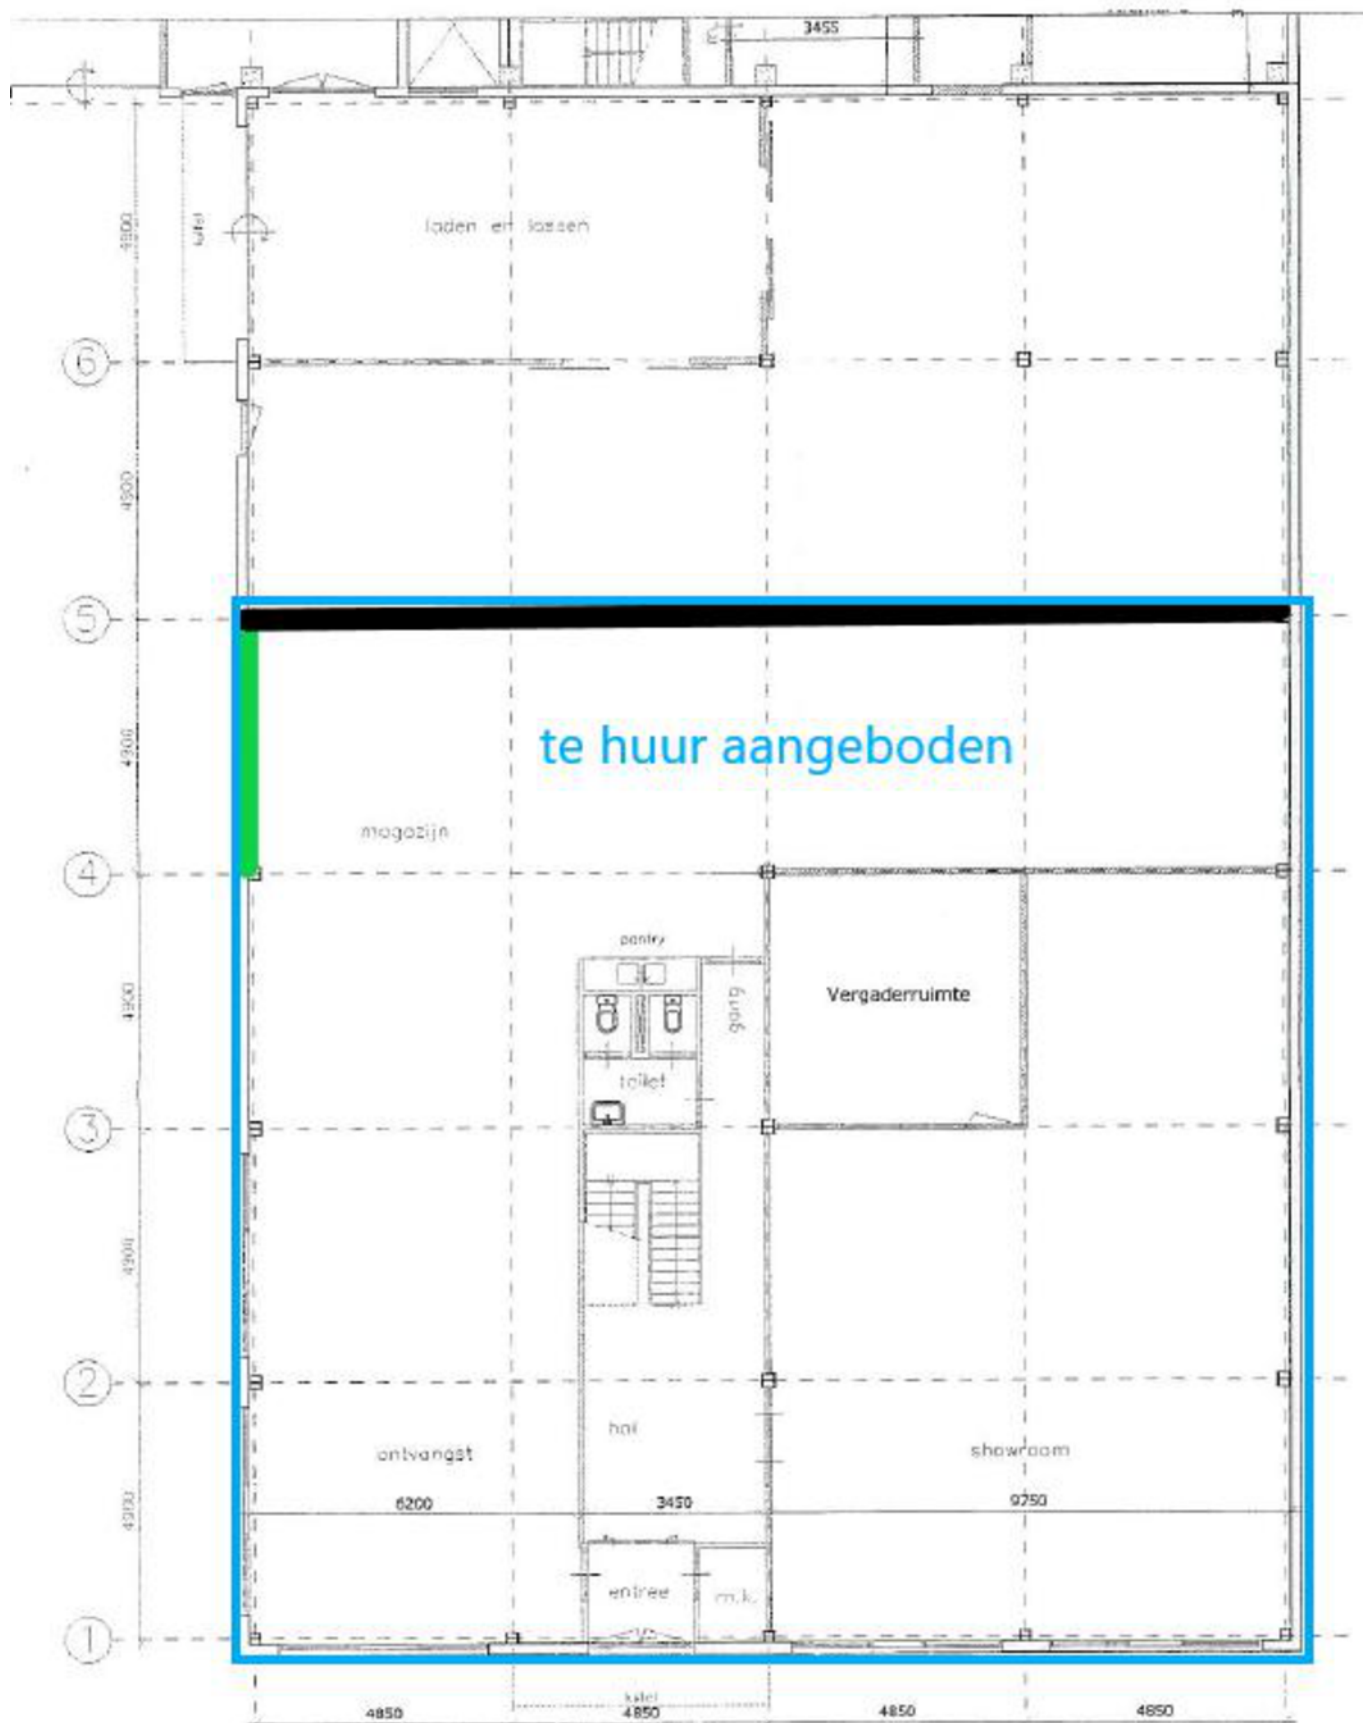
3455

laden en lossen

luifel

4800

6

4900

5

te huur aangeboden

4900

magazijn

4

pantry

gang

Vergaderruimte

4900

toilet

3

4900

2

hal

ontvangst

showroom

4900

6200

3450

9750

entree

m.k.

1

luifel

4850

4850

4850

4850